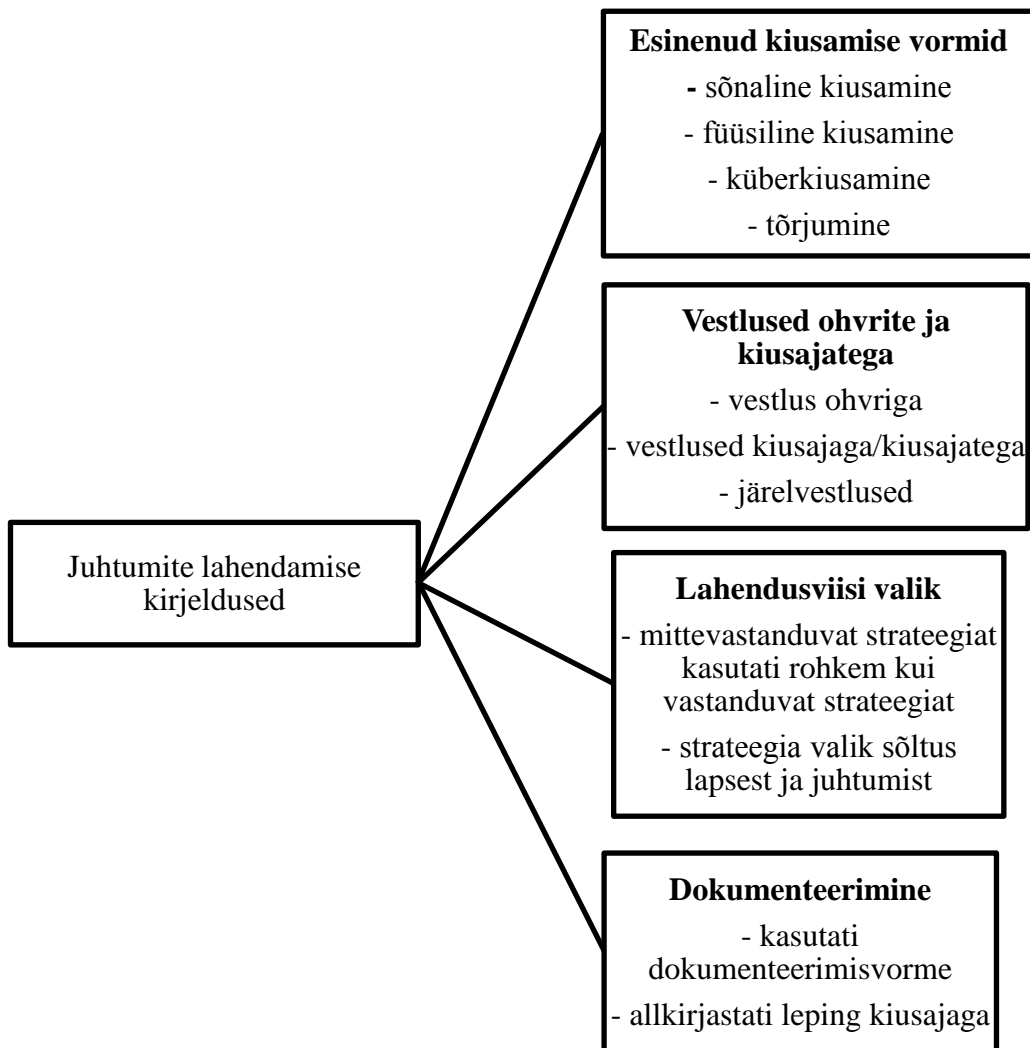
Juhtumite lahendamise kirjeldused

**Esinenud kiusamise vormid**
- sõnaline kiusamine
- füüsiline kiusamine
- küberkiusamine
- tõrjumine

**Vestlused ohvrite ja kiusajatega**
- vestlus ohvriga
- vestlused kiusajaga/kiusajatega
- järelvestlused

**Lahendusviisi valik**
- mittevastanduvat strateegiat kasutati rohkem kui vastanduvat strateegiat
- strateegia valik sõltus lapsest ja juhtumist

**Dokumenteerimine**
- kasutati dokumenteerimisvorme
- allkirjastati leping kiusajaga